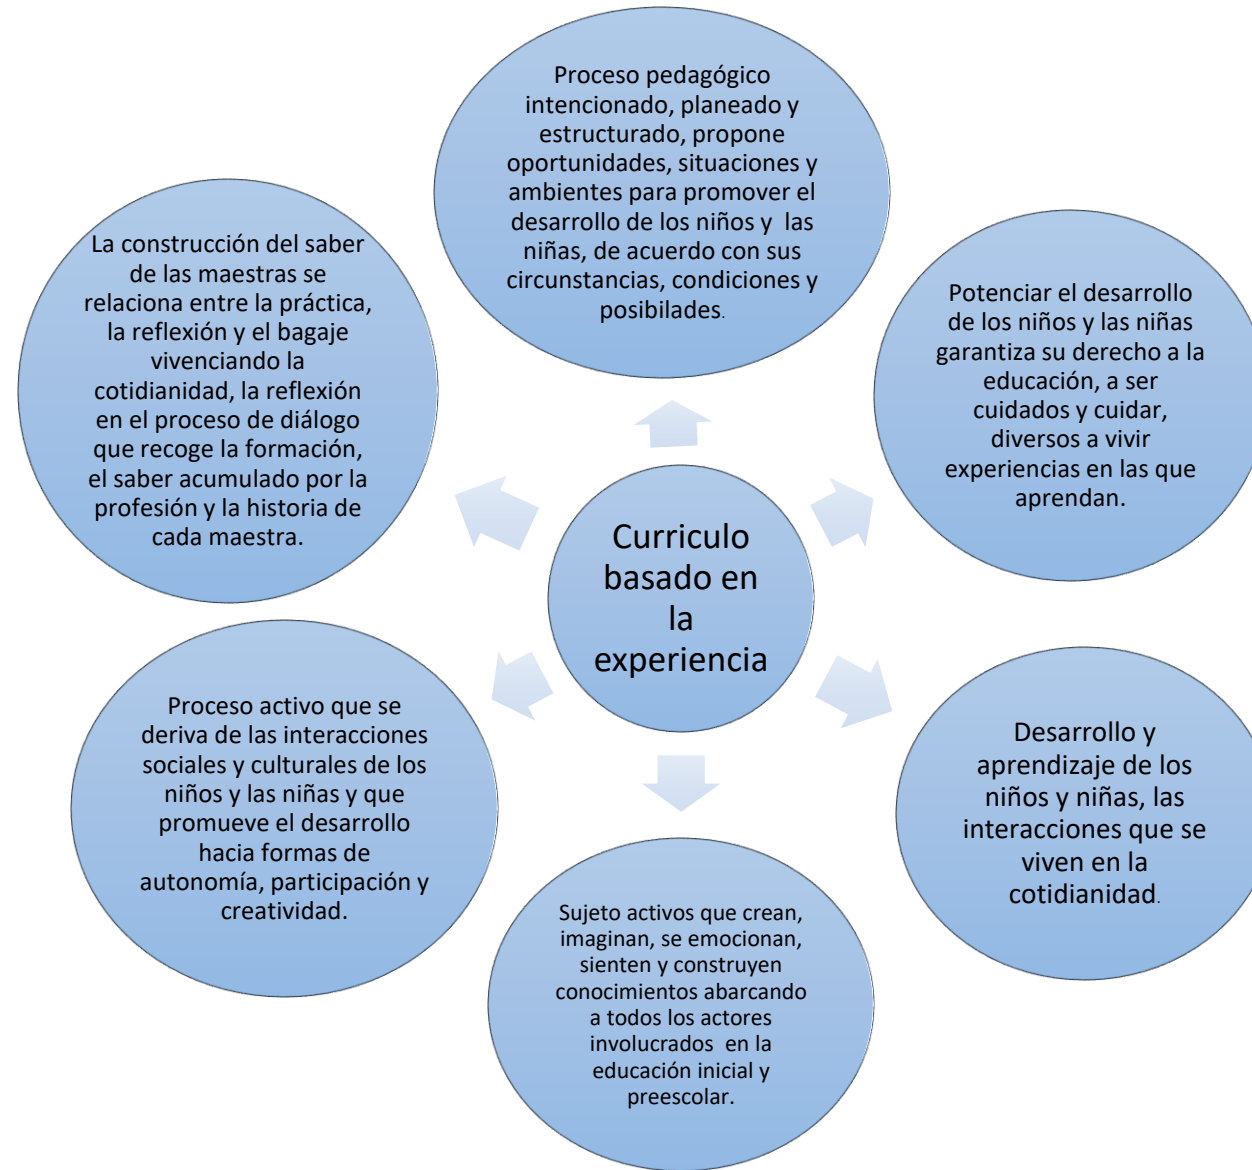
Curriculo basado en la experiencia

Proceso pedagógico intencionado, planeado y estructurado, propone oportunidades, situaciones y ambientes para promover el desarrollo de los niños y las niñas, de acuerdo con sus circunstancias, condiciones y posibilades.

Potenciar el desarrollo de los niños y las niñas garantiza su derecho a la educación, a ser cuidados y cuidar, diversos a vivir experiencias en las que aprendan.

Desarrollo y aprendizaje de los niños y niñas, las interacciones que se viven en la cotidianidad.

Sujeto activos que crean, imaginan, se emocionan, sienten y construyen conocimientos abarcando a todos los actores involucrados en la educación inicial y preescolar.

Proceso activo que se deriva de las interacciones sociales y culturales de los niños y las niñas y que promueve el desarrollo hacia formas de autonomía, participación y creatividad.

La construcción del saber de las maestras se relaciona entre la práctica, la reflexión y el bagaje vivenciando la cotidianidad, la reflexión en el proceso de diálogo que recoge la formación, el saber acumulado por la profesión y la historia de cada maestra.